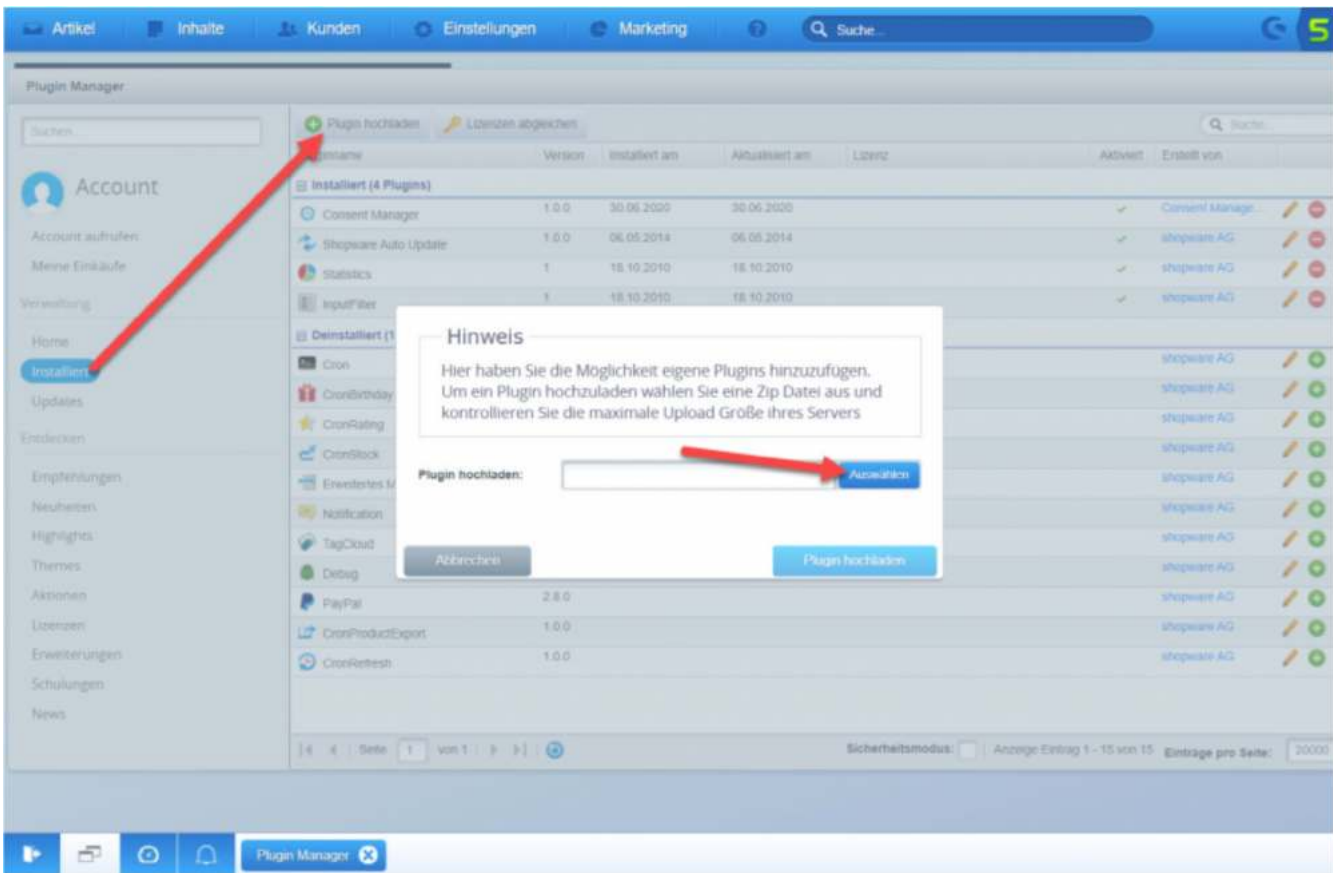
Artikel Inhalte Kunden Einstellungen Marketing Suche...

Plugin Manager

Suchen...

Account

Account aufrufen
Meine Einkäufe

Verwaltung

Home
Installiert
Updates

Entdecken

Empfehlungen
Neuheiten
Highlights
Themes
Aktionen
Lizenzen
Erweiterungen
Schulungen
News

Plugin hochladen Lizenzen abgleichen Suche...

| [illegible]name | Version | Installiert am | Aktualisiert am | Lizenz | Aktiviert | Erstellt von |
|---|---|---|---|---|---|---|
| Installiert (4 Plugins) | | | | | | |
| Consent Manager | 1.0.0 | 30.06.2020 | 30.06.2020 | | ✓ | Consent Manage... |
| Shopware Auto Update | 1.0.0 | 06.05.2014 | 06.05.2014 | | ✓ | shopware AG |
| Statistics | 1 | 18.10.2010 | 18.10.2010 | | ✓ | shopware AG |
| InputFilter | 1 | 18.10.2010 | 18.10.2010 | | ✓ | shopware AG |
| Deinstalliert (1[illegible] | | | | | | |
| Cron | | | | | | shopware AG |
| CronBirthday | | | | | | shopware AG |
| CronRating | | | | | | shopware AG |
| CronStock | | | | | | shopware AG |
| Erweitertes M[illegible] | | | | | | shopware AG |
| Notification | | | | | | shopware AG |
| TagCloud | | | | | | shopware AG |
| Debug | | | | | | shopware AG |
| PayPal | 2.8.0 | | | | | shopware AG |
| CronProductExport | 1.0.0 | | | | | shopware AG |
| CronRefresh | 1.0.0 | | | | | shopware AG |

Hinweis
Hier haben Sie die Möglichkeit eigene Plugins hinzuzufügen. Um ein Plugin hochzuladen wählen Sie eine Zip Datei aus und kontrollieren Sie die maximale Upload Größe ihres Servers

Plugin hochladen: Auswählen

Abbrechen Plugin hochladen

Seite 1 von 1 Sicherheitsmodus: Anzeige Eintrag 1 - 15 von 15 Einträge pro Seite: 20000

Plugin Manager